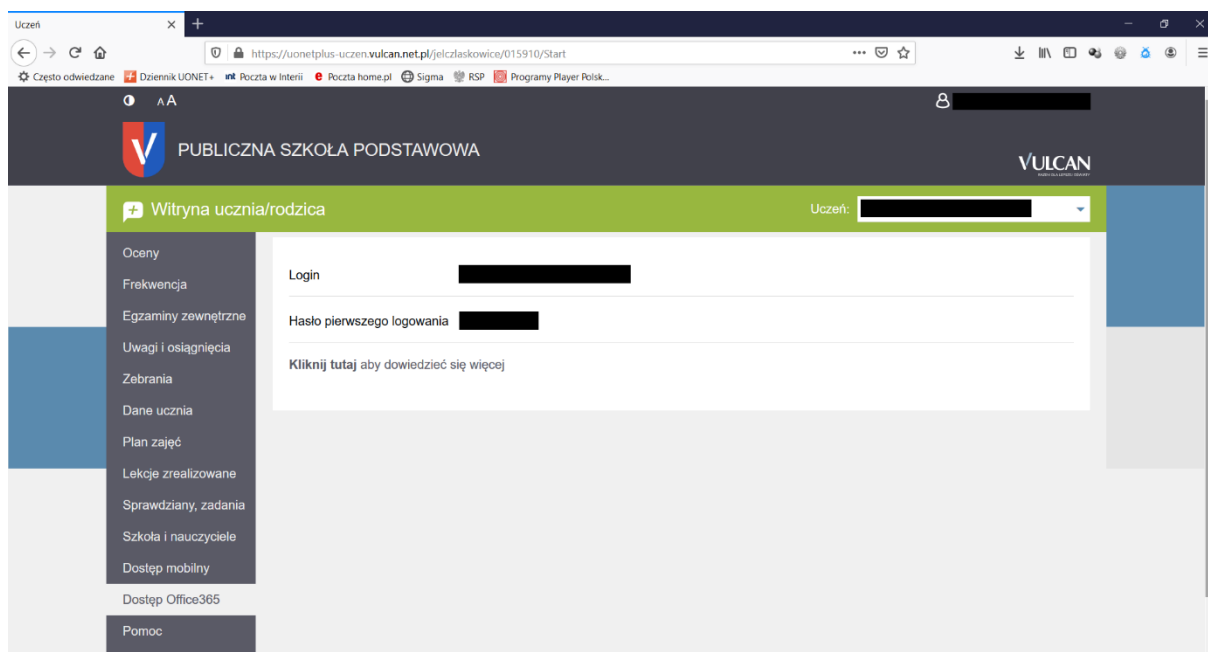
Uczeń

https://uonetplus-uczen.vulcan.net.pl/jelczlaskowice/015910/Start

Często odwiedzane Dziennik UONET+ Poczta w Interii Poczta home.pl Sigma RSP Programy Player Polsk...

A A

PUBLICZNA SZKOŁA PODSTAWOWA

VULCAN

Witryna ucznia/rodzica

Uczeń:

Oceny
Frekwencja
Egzaminy zewnętrzne
Uwagi i osiągnięcia
Zebrania
Dane ucznia
Plan zajęć
Lekcje zrealizowane
Sprawdziany, zadania
Szkoła i nauczyciele
Dostęp mobilny
Dostęp Office365
Pomoc

Login

Hasło pierwszego logowania

**Kliknij tutaj** aby dowiedzieć się więcej